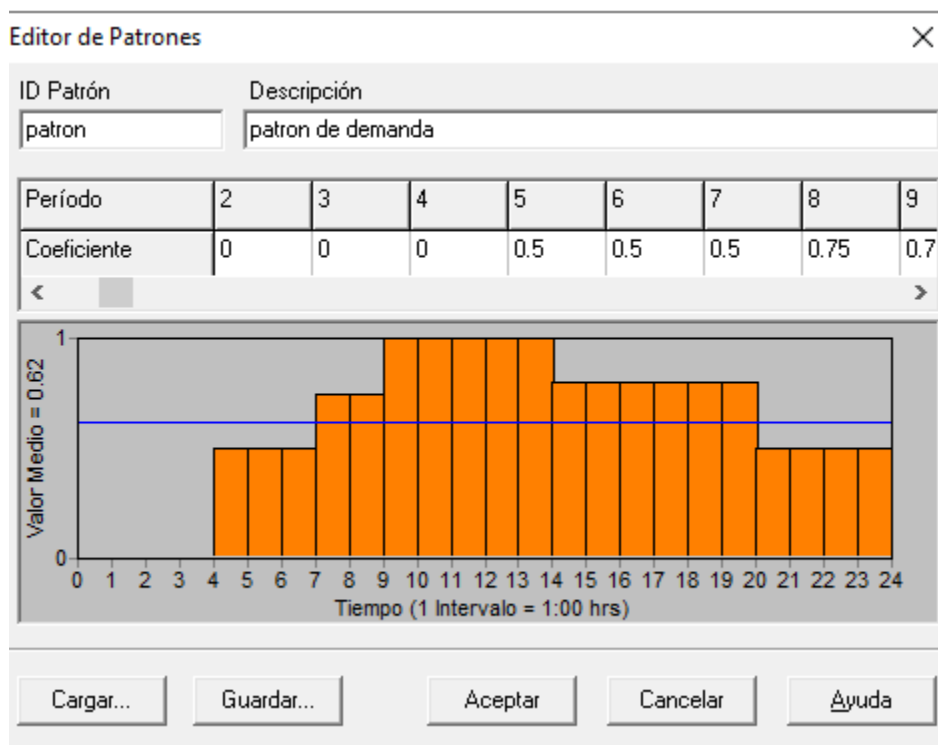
Editor de Patrones
×

ID Patrón
patron
Descripción
patron de demanda

| Período | 2 | 3 | 4 | 5 | 6 | 7 | 8 | 9 |
|---|---|---|---|---|---|---|---|---|
| Coeficiente | 0 | 0 | 0 | 0.5 | 0.5 | 0.5 | 0.75 | 0.7 |

<
>

1
0
Valor Medio = 0.62
0 1 2 3 4 5 6 7 8 9 10 11 12 13 14 15 16 17 18 19 20 21 22 23 24
Tiempo (1 Intervalo = 1:00 hrs)

Cargar...
Guardar...
Aceptar
Cancelar
Ayuda